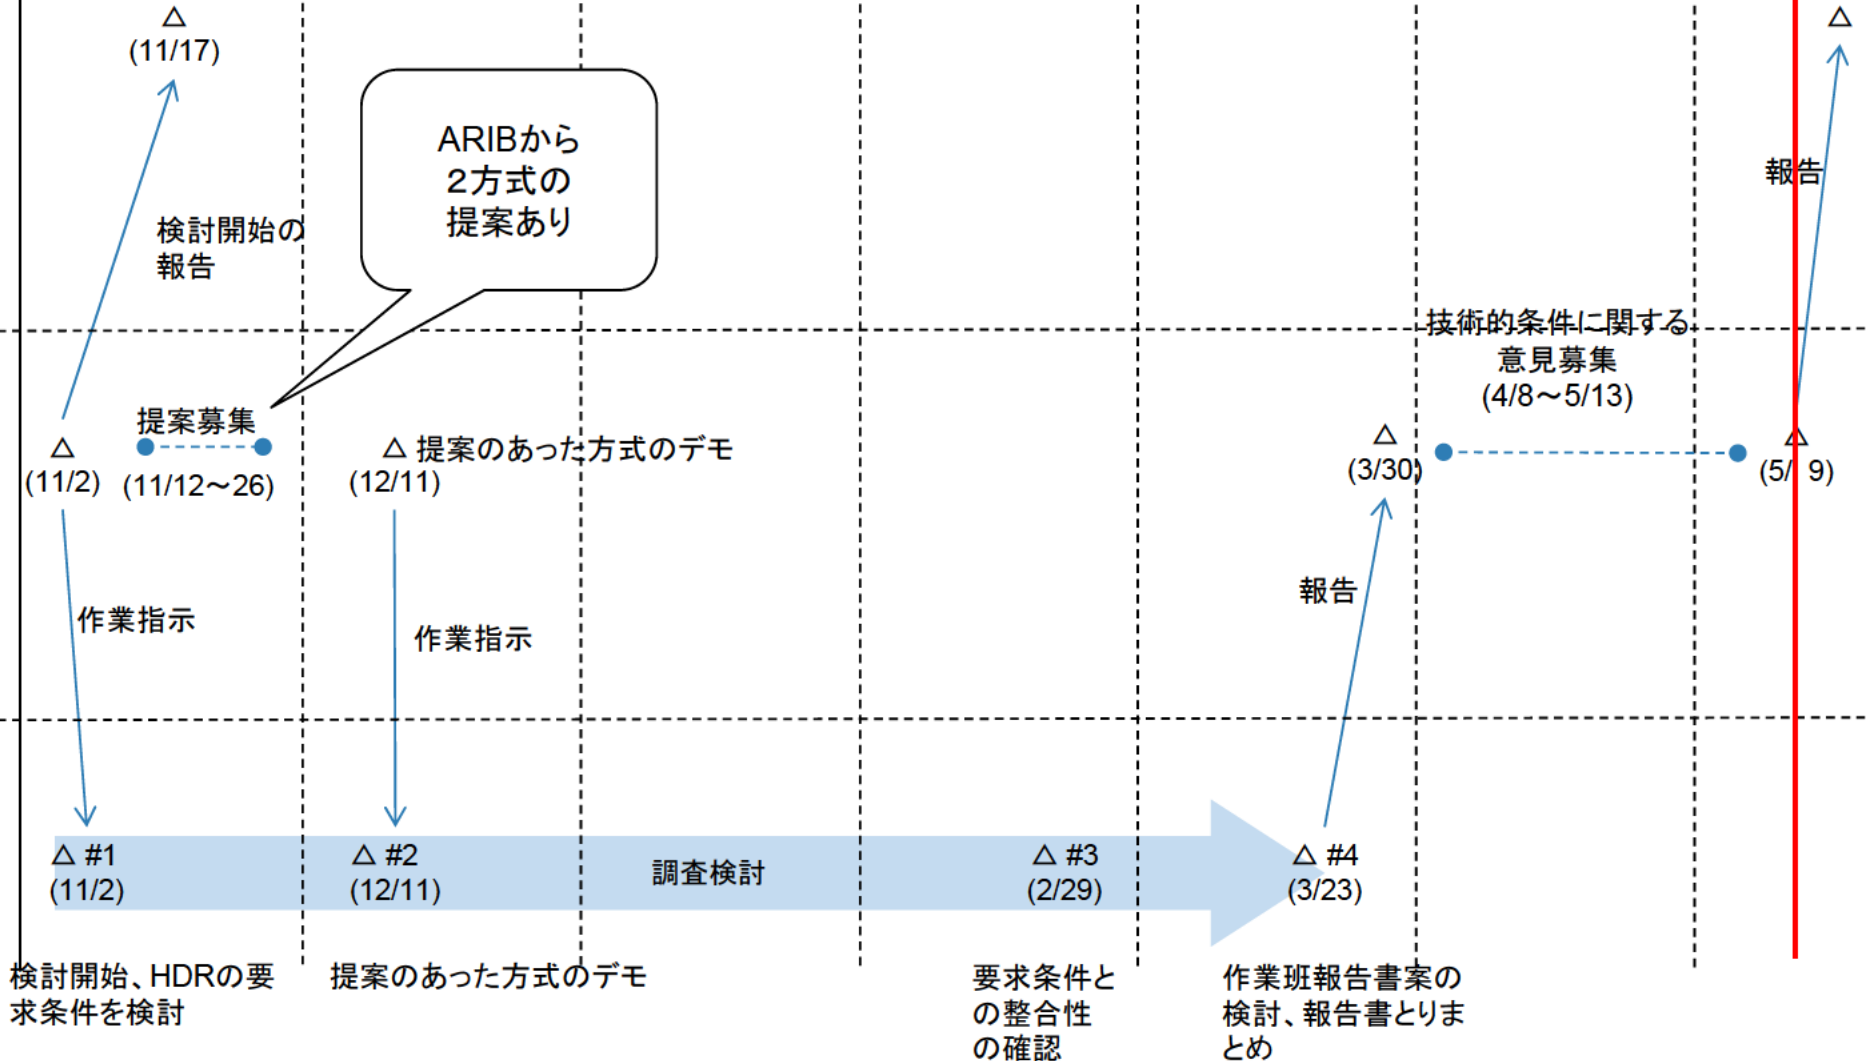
△
(11/17)

検討開始の報告

ARIBから2方式の提案あり

報告

技術的条件に関する意見募集
(4/8～5/13)

提案募集

△
(11/2)

(11/12～26)

△ 提案のあった方式のデモ
(12/11)

△
(3/30)

△
(5/ 9)

作業指示

作業指示

報告

△ #1
(11/2)

△ #2
(12/11)

調査検討

△ #3
(2/29)

△ #4
(3/23)

検討開始、HDRの要求条件を検討

提案のあった方式のデモ

要求条件との整合性の確認

作業班報告書案の検討、報告書とりまとめ